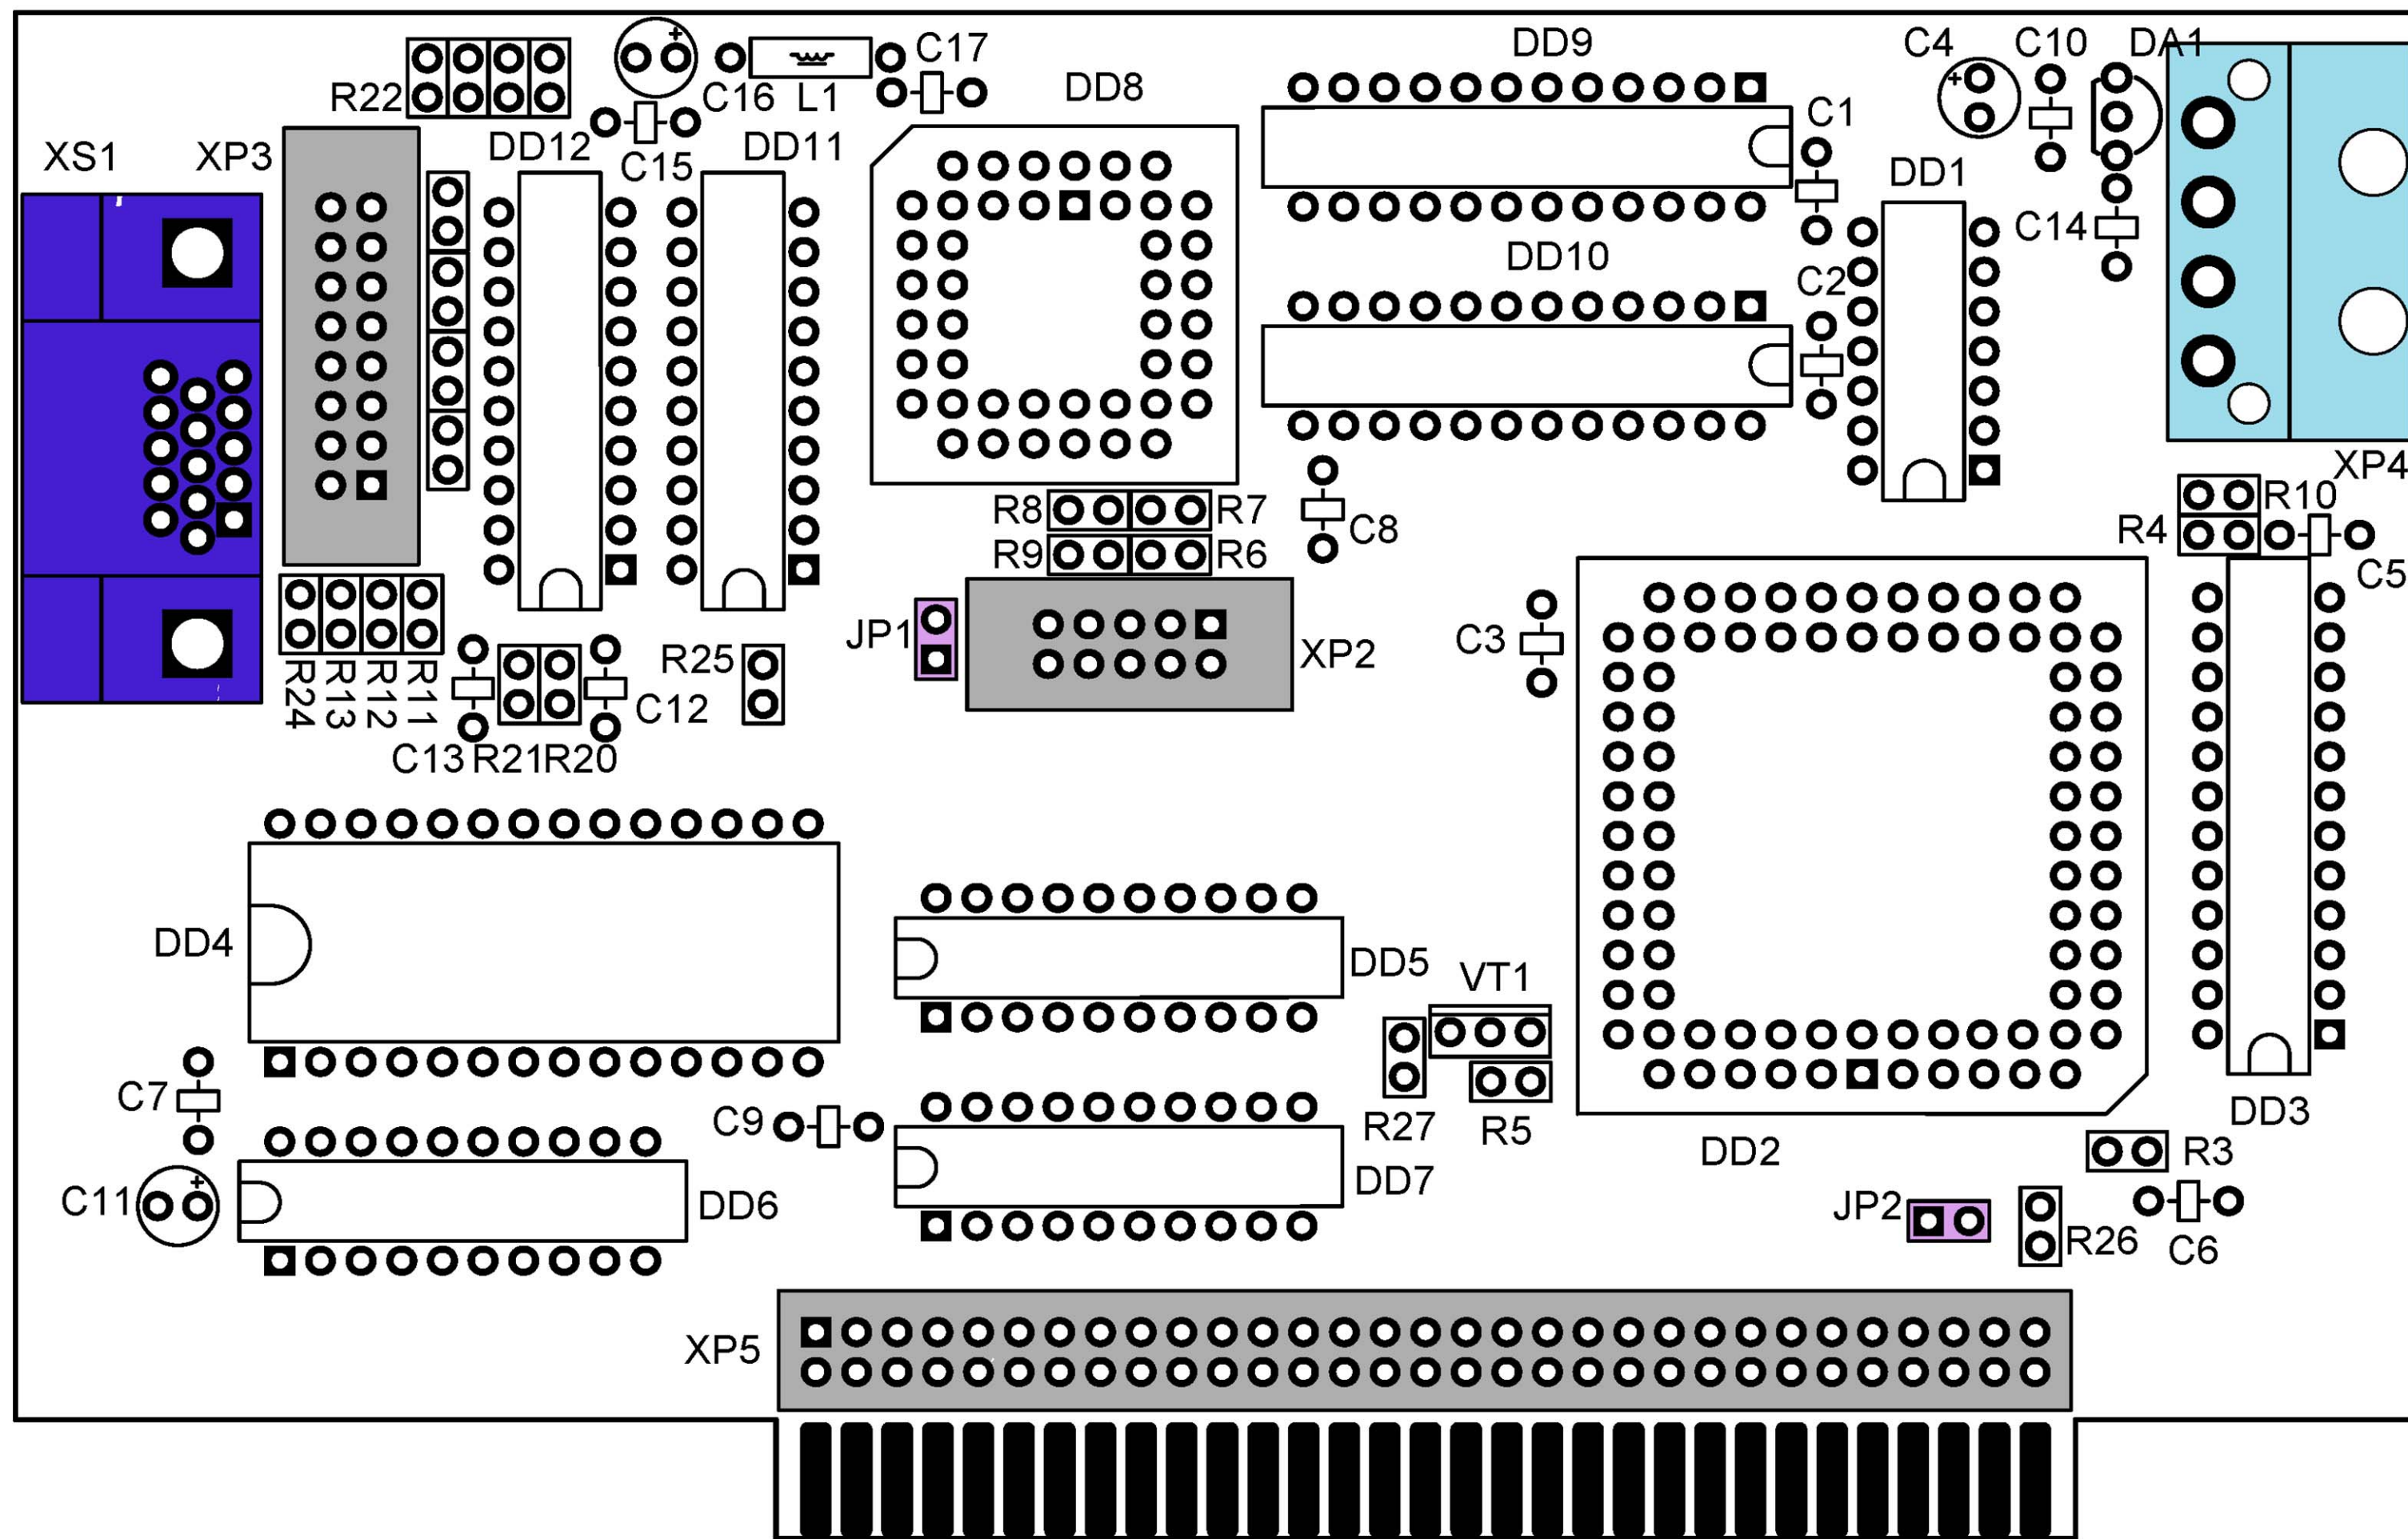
R22
C16 L1
C17
DD8
DD9
C4 C10 DA1
XS1
XP3
DD12
C15
DD11
C1
DD1
C14
DD10
C2
R8 R7
R9 R6
C8
XP4
R10
R4
C5
JP1
XP2
C3
R25
C12
R24 R13 R12 R11
C13 R21 R20
DD4
DD5
VT1
DD3
C7
C9
R27
R5
DD2
R3
C11
DD6
DD7
JP2
R26
C6
XP5